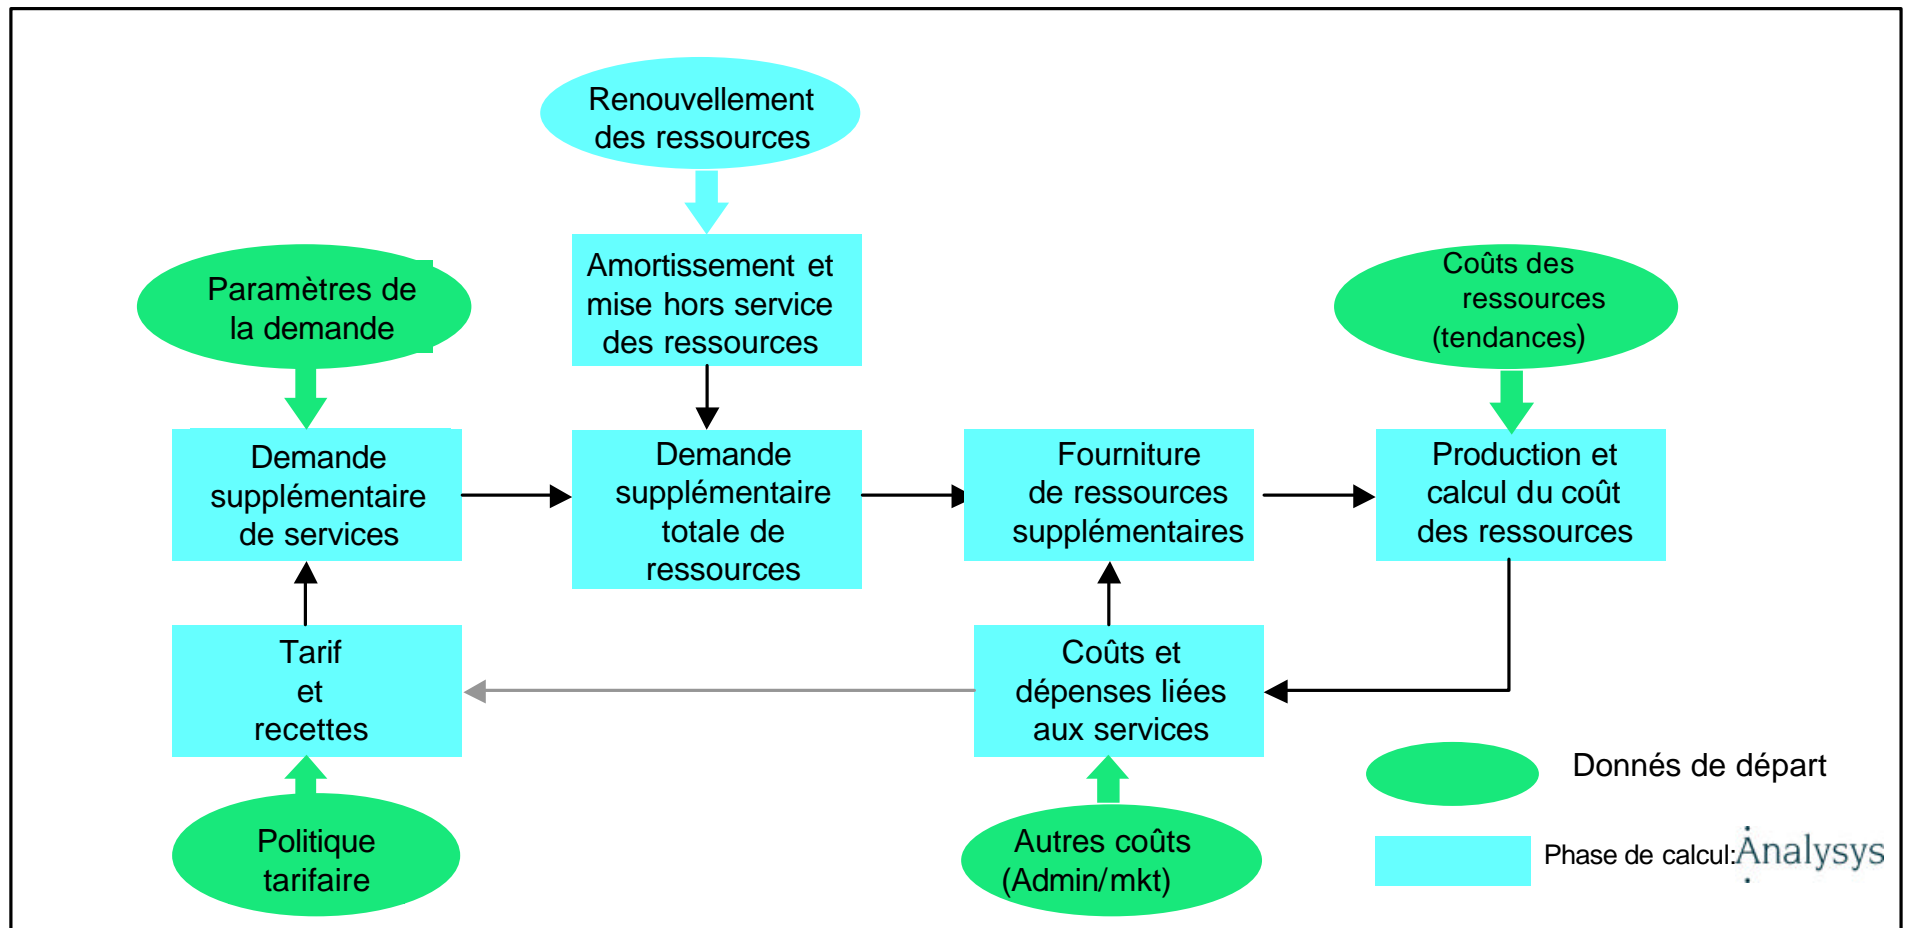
Renouvellement des ressources

Amortissement et mise hors service des ressources

Paramètres de la demande

Coûts des ressources (tendances)

Demande supplémentaire de services

Demande supplémentaire totale de ressources

Fourniture de ressources supplémentaires

Production et calcul du coût des ressources

Tarif et recettes

Coûts et dépenses liées aux services

Donnés de départ

Phase de calcul:

Analysys

Politique tarifaire

Autres coûts (Admin/mkt)